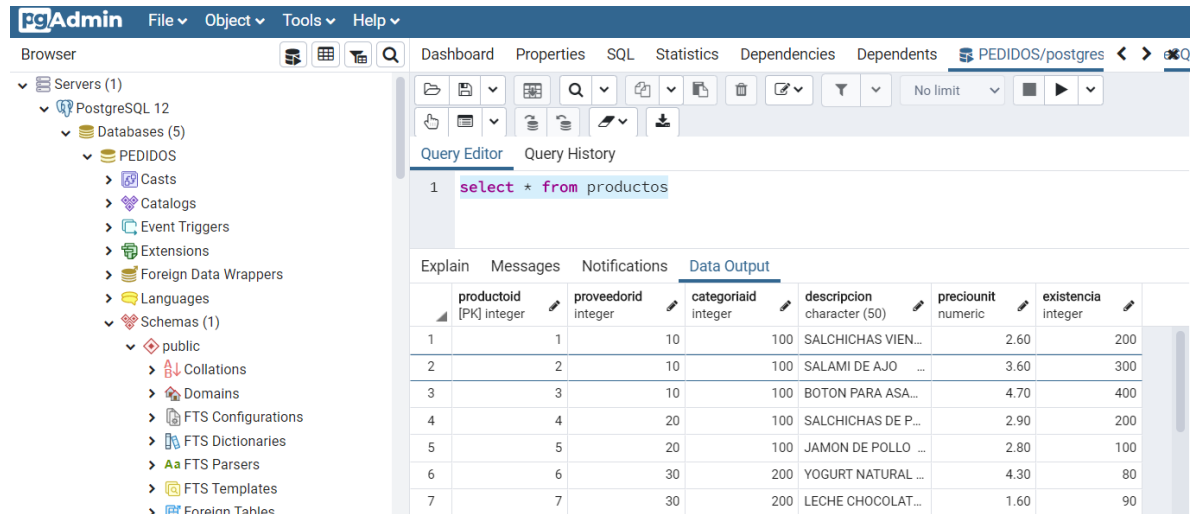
pgAdmin File Object Tools Help

Browser

Servers (1)
PostgreSQL 12
Databases (5)
PEDIDOS
Casts
Catalogs
Event Triggers
Extensions
Foreign Data Wrappers
Languages
Schemas (1)
public
Collations
Domains
FTS Configurations
FTS Dictionaries
FTS Parsers
FTS Templates
Foreign Tables

Dashboard Properties SQL Statistics Dependencies Dependents PEDIDOS/postgres

No limit

Query Editor Query History

1 select * from productos

Explain Messages Notifications Data Output

| | productoid [PK] integer | proveedorid integer | categoriaid integer | descripcion character (50) | preciounit numeric | existencia integer |
|---|---|---|---|---|---|---|
| 1 | 1 | 10 | 100 | SALCHICHAS VIEN... | 2.60 | 200 |
| 2 | 2 | 10 | 100 | SALAMI DE AJO ... | 3.60 | 300 |
| 3 | 3 | 10 | 100 | BOTON PARA ASA... | 4.70 | 400 |
| 4 | 4 | 20 | 100 | SALCHICHAS DE P... | 2.90 | 200 |
| 5 | 5 | 20 | 100 | JAMON DE POLLO ... | 2.80 | 100 |
| 6 | 6 | 30 | 200 | YOGURT NATURAL ... | 4.30 | 80 |
| 7 | 7 | 30 | 200 | LECHE CHOCOLAT... | 1.60 | 90 |